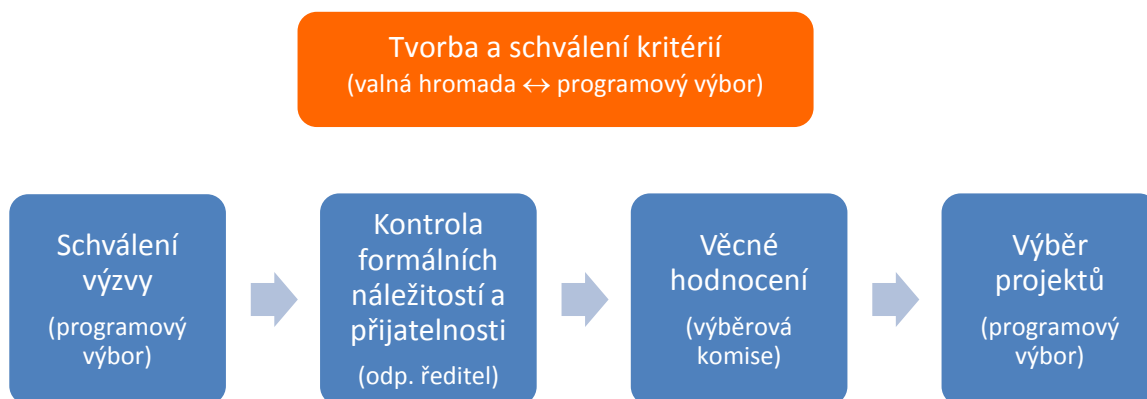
Tvorba a schválení kritérií
(valná hromada $\leftrightarrow$ programový výbor)

Schválení výzvy
(programový výbor)

Kontrola formálních náležitostí a přijatelnosti
(odp. ředitel)

Věcné hodnocení
(výběrová komise)

Výběr projektů
(programový výbor)